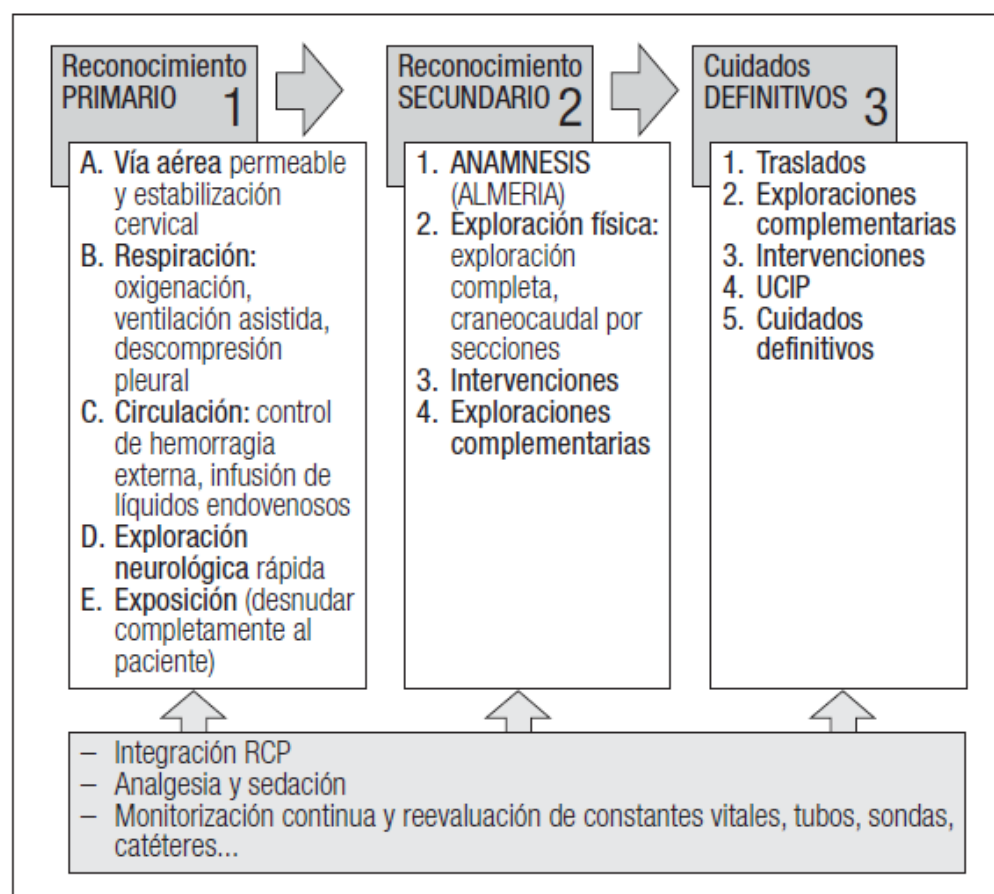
Reconocimiento PRIMARIO 1

A. Vía aérea permeable y estabilización cervical
B. Respiración: oxigenación, ventilación asistida, descompresión pleural
C. Circulación: control de hemorragia externa, infusión de líquidos endovenosos
D. Exploración neurológica rápida
E. Exposición (desnudar completamente al paciente)

Reconocimiento SECUNDARIO 2

1. ANAMNESIS (ALMERIA)
2. Exploración física: exploración completa, craneocaudal por secciones
3. Intervenciones
4. Exploraciones complementarias

Cuidados DEFINITIVOS 3

1. Traslados
2. Exploraciones complementarias
3. Intervenciones
4. UCIP
5. Cuidados definitivos

– Integración RCP
– Analgesia y sedación
– Monitorización continua y reevaluación de constantes vitales, tubos, sondas, catéteres...